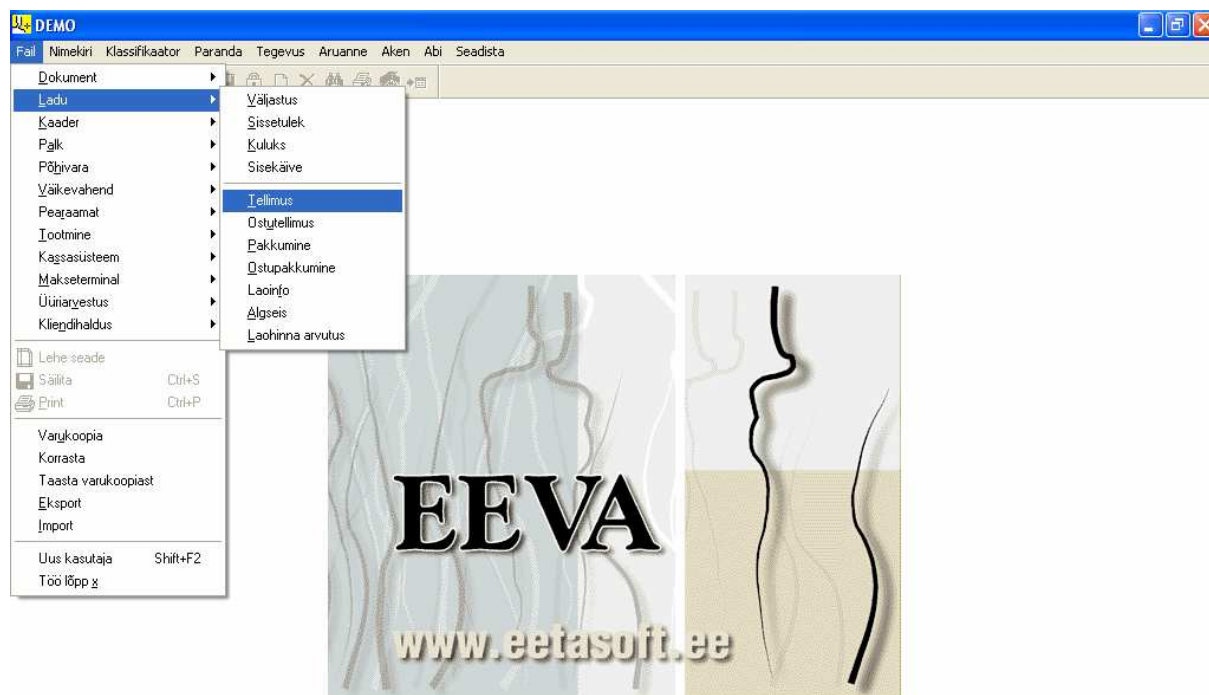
DEMO

Fail Nimekiri Klassifikaator Paranda Tegevus Aruanne Aken Abi Seadista

Dokument
Ladu
Kaader
Palk
Põhivara
Väikevahend
Pearaamat
Tootmine
Kassasüsteem
Makseterminal
Üüriarvestus
Kliendihaldus

Lehe seade
Säilita Ctrl+S
Print Ctrl+P

Varukoopia
Korrasta
Taasta varukoopiast
Eksport
Import

Uus kasutaja Shift+F2
Töö lõpp x

Väljastus
Sissetulek
Kuluks
Sisekäive

Tellimus
Ostutellimus
Pakkumine
Ostupakkumine
Laoinfo
Algseis
Laohinna arvutus

EEVA

www.eetasoft.ee